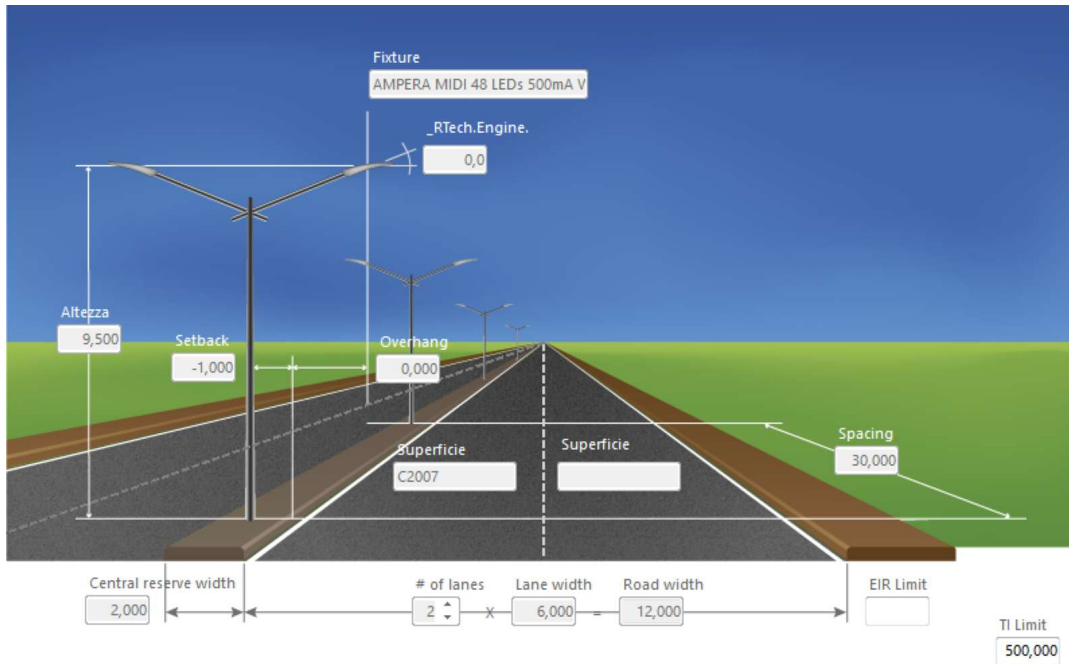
Fixture
AMPERA MIDI 48 LEDs 500mA V

_RTech.Engine.
0,0

Altezza
9,500

Setback
-1,000

Overhang
0,000

Superficie
C2007

Superficie

Spacing
30,000

Central reserve width
2,000

# of lanes
2

X

Lane width
6,000

=

Road width
12,000

EIR Limit

TI Limit
500,000